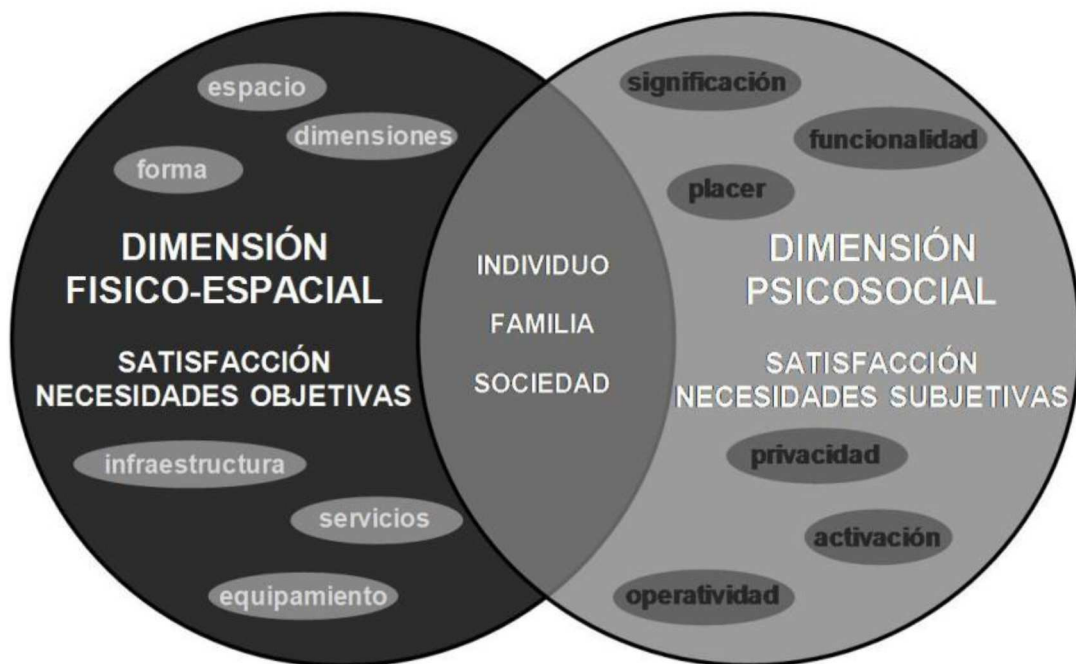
espacio

dimensiones

forma

DIMENSIÓN FISICO-ESPACIAL

SATISFACCIÓN NECESIDADES OBJETIVAS

infraestructura

servicios

equipamiento

INDIVIDUO

FAMILIA

SOCIEDAD

significación

funcionalidad

placer

DIMENSIÓN PSICOSOCIAL

SATISFACCIÓN NECESIDADES SUBJETIVAS

privacidad

activación

operatividad